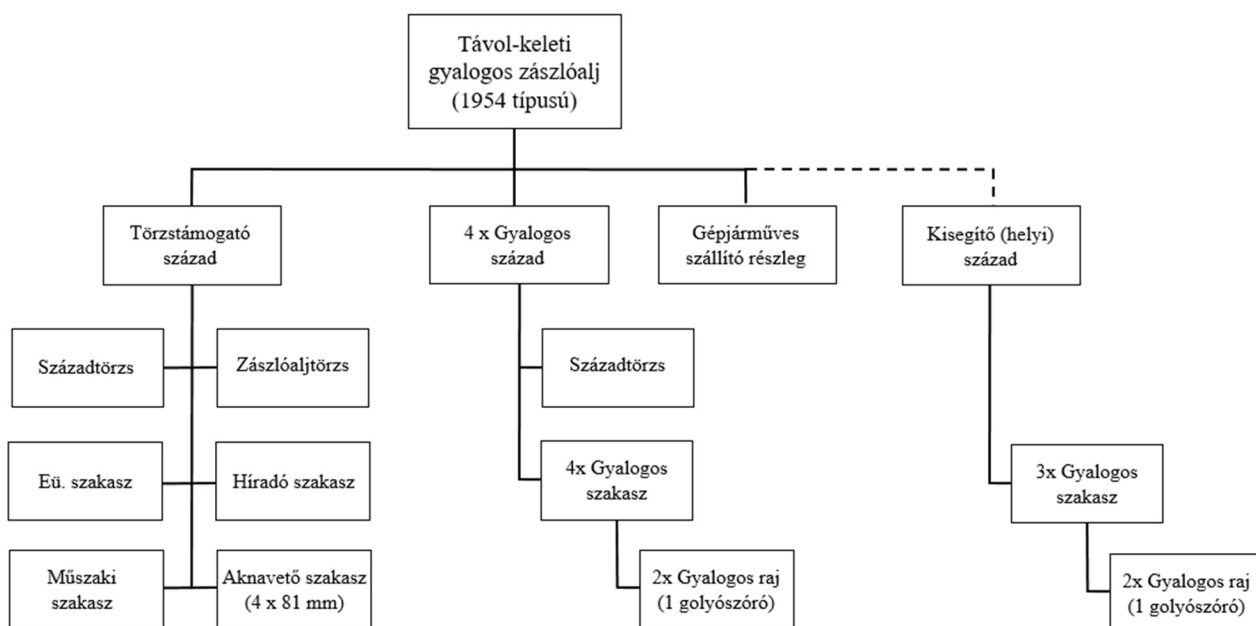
Távol-keleti gyalogos zászlóalj (1954 típusú)

Törzstámogató század

4 x Gyalogos század

Gépjárműves szállító részleg

Kisegítő (helyi) század

Századtörzs

Zászlóaljtörzs

Eü. szakasz

Híradó szakasz

Műszaki szakasz

Aknavető szakasz (4 x 81 mm)

Századtörzs

4x Gyalogos szakasz

2x Gyalogos raj (1 golyószóró)

3x Gyalogos szakasz

2x Gyalogos raj (1 golyószóró)